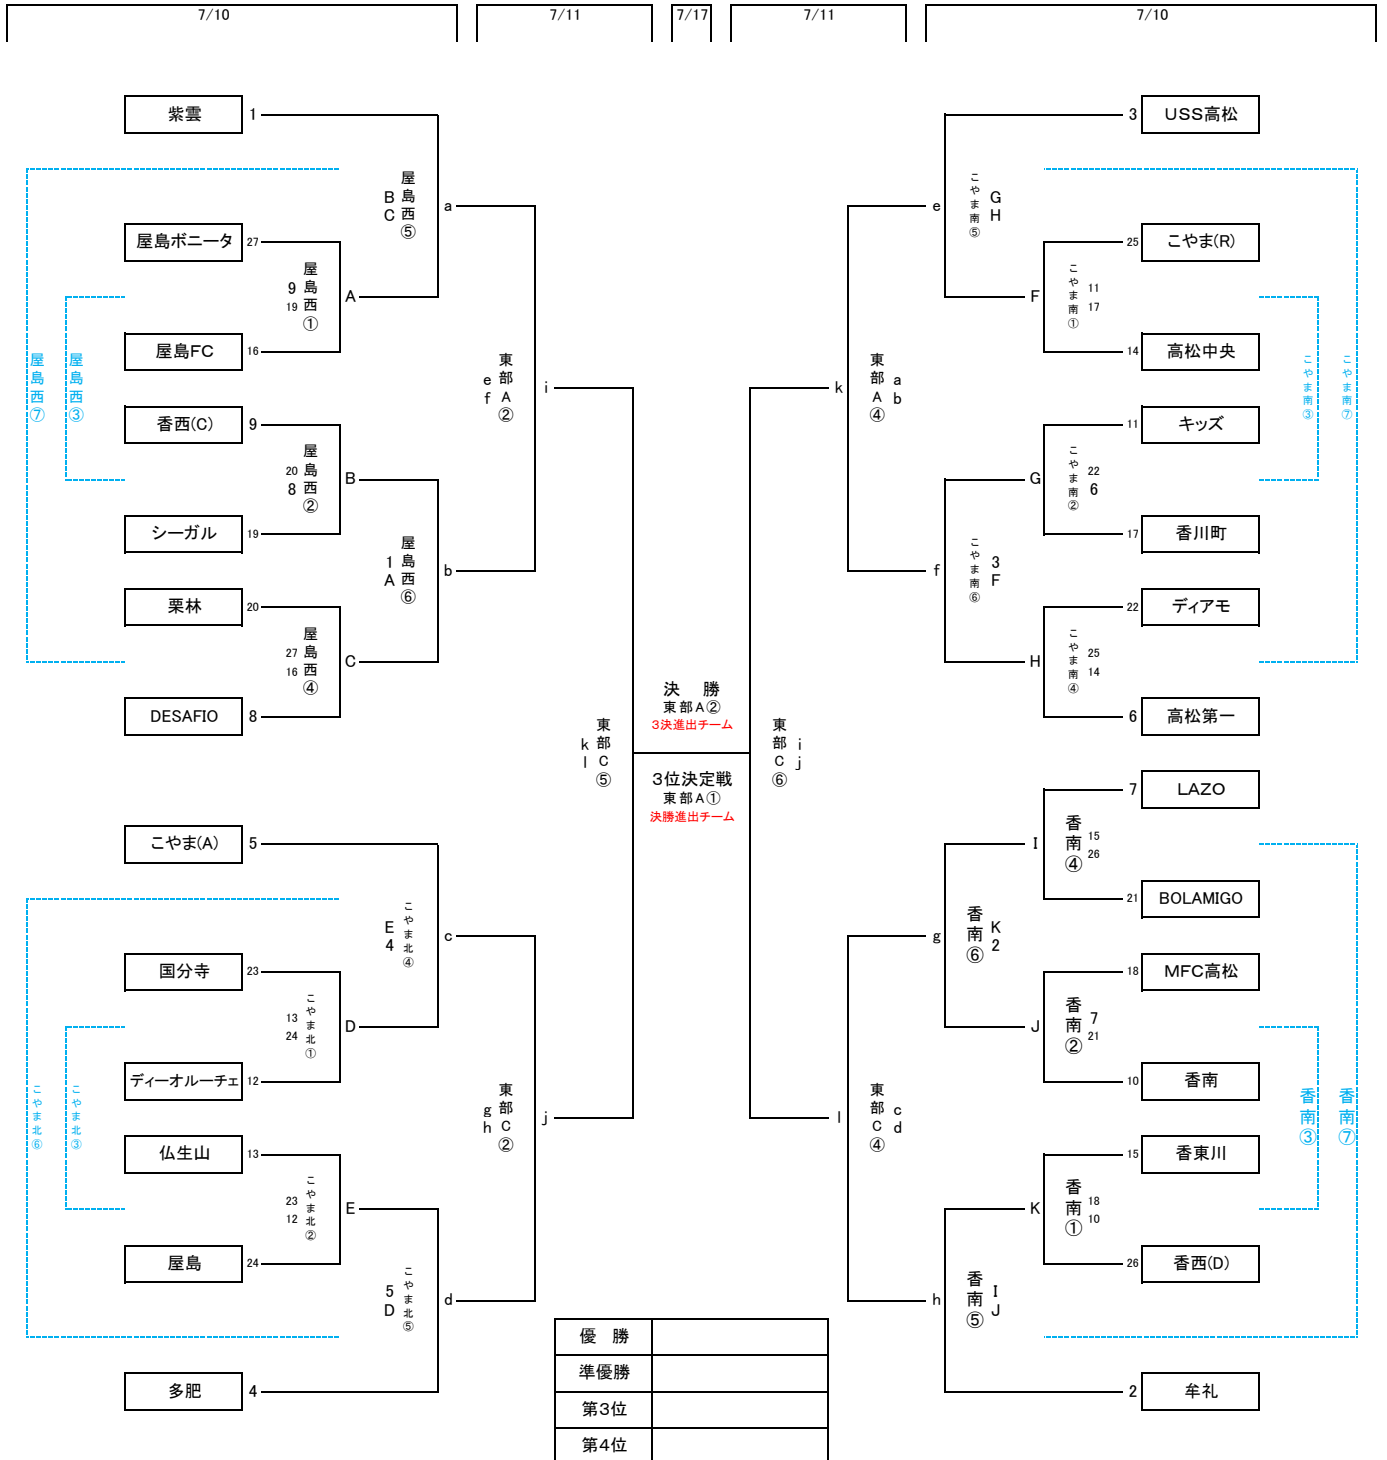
7/10 7/11 7/17 7/11 7/10

紫雲 1
屋島ボニータ 27
屋島FC 16
香西(C) 9
シーガル 19
栗林 20
DESAFIO 8

屋島西⑤ B C a
屋島西① 9 19 A
屋島西② 20 8 B
屋島西⑥ 1 A b
屋島西④ 27 16 C
東部A② e f i

屋島西⑦
屋島西③

3 USS高松
25 こやま(R)
14 高松中央
11 キッズ
17 香川町
22 ディアモ
6 高松第一

こやま南⑤ G H e
こやま南① 11 17 F
こやま南② 22 6 G
こやま南⑥ 3 F f
こやま南④ 25 14 H
東部A④ a b k

こやま南③
こやま南⑦

決　勝
東部A②
3決進出チーム

3位決定戦
東部A①
決勝進出チーム

東部C⑤ k l
東部C⑥ i j

こやま(A) 5
国分寺 23
ディーオルーチェ 12
仏生山 13
屋島 24
多肥 4

こやま北④ E 4 c
こやま北① 13 24 D
こやま北② 23 12 E
こやま北⑤ 5 D d
東部C② g h j

こやま北⑥
こやま北③

7 LAZO
21 BOLAMIGO
18 MFC高松
10 香南
15 香東川
26 香西(D)
2 牟礼

香南④ 15 26 I
香南⑥ K 2 g
香南② 7 21 J
香南① 18 10 K
香南⑤ I J h
東部C④ c d l

香南③
香南⑦

| 優　勝 | |
|---|---|
| 準優勝 | |
| 第3位 | |
| 第4位 | |